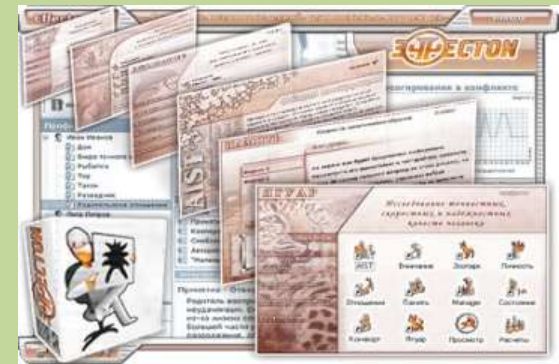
ЭФФЕКТОН

Исследование точностных, скоростных и надёжностных качеств человека

AST
Внимание
Эвопар
Личность
Отношения
Память
Manager
Состояние
Конфликт
Ягуар
Просмотр
Расчеты

ЯГУАР

Иван Иванов
Дом
Рыбалка
Тор
Такси
Ремешник
Родительское отношение
Петр Петров

ЭФФЕКТОН

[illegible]